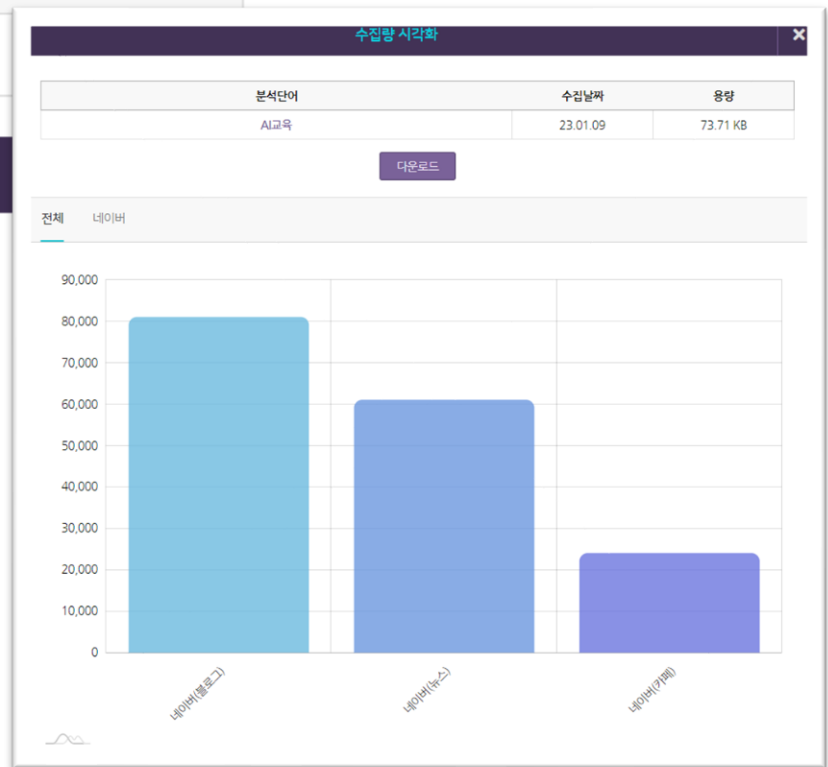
수집량 시각화

| 분석단어 | 수집날짜 | 용량 |
|---|---|---|
| AI교육 | 23.01.09 | 73.71 KB |

다운로드

전체 네이버

90,000
80,000
70,000
60,000
50,000
40,000
30,000
20,000
10,000
0

네이버(블로그)
네이버(뉴스)
네이버(카페)